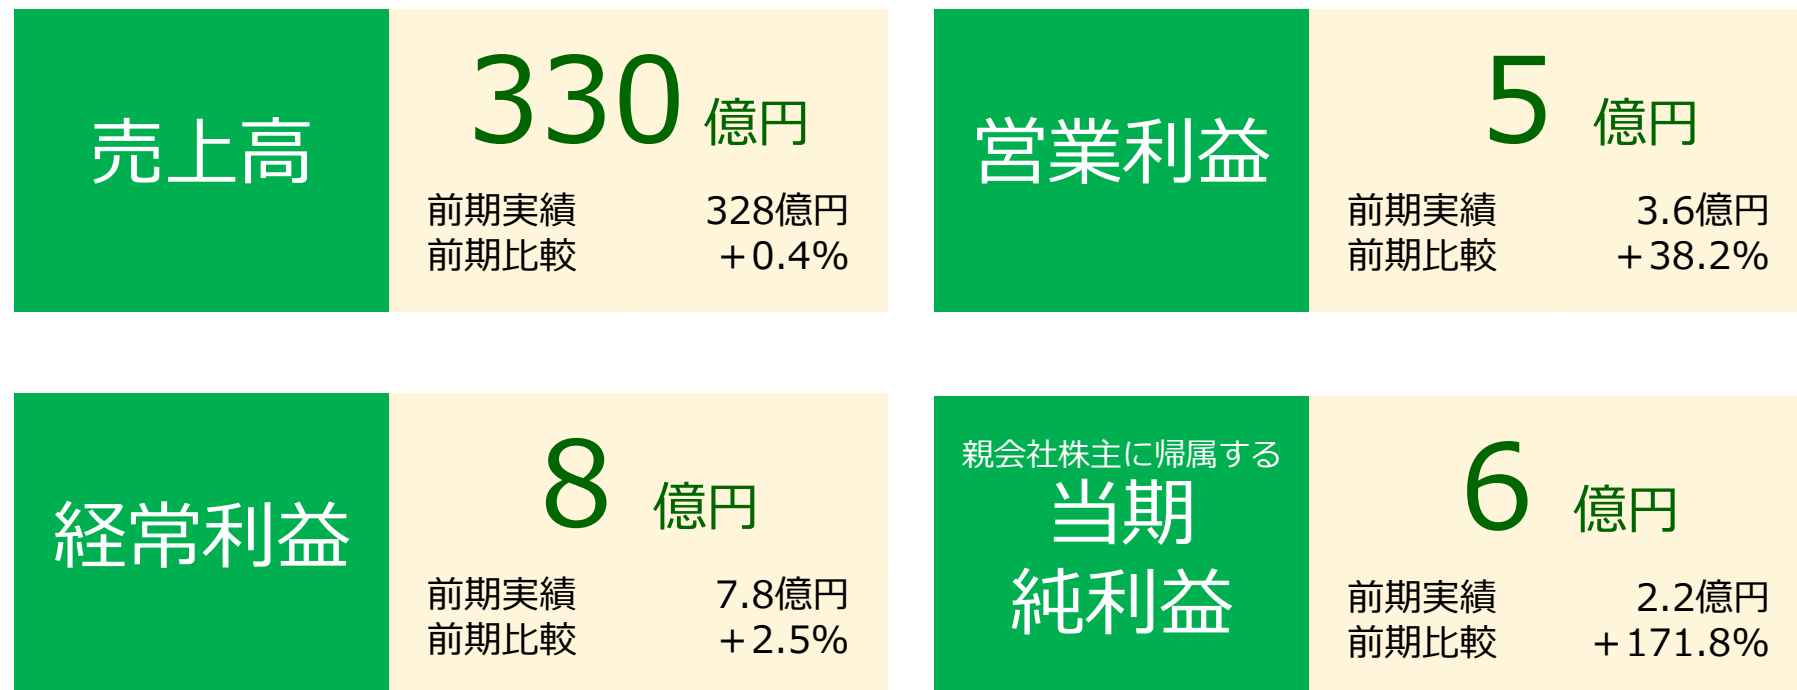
売上高

330 億円

| 前期実績 | 328億円 |
|---|---|
| 前期比較 | ＋0.4% |

営業利益

5 億円

| 前期実績 | 3.6億円 |
|---|---|
| 前期比較 | ＋38.2% |

経常利益

8 億円

| 前期実績 | 7.8億円 |
|---|---|
| 前期比較 | ＋2.5% |

親会社株主に帰属する
当期
純利益

6 億円

| 前期実績 | 2.2億円 |
|---|---|
| 前期比較 | ＋171.8% |